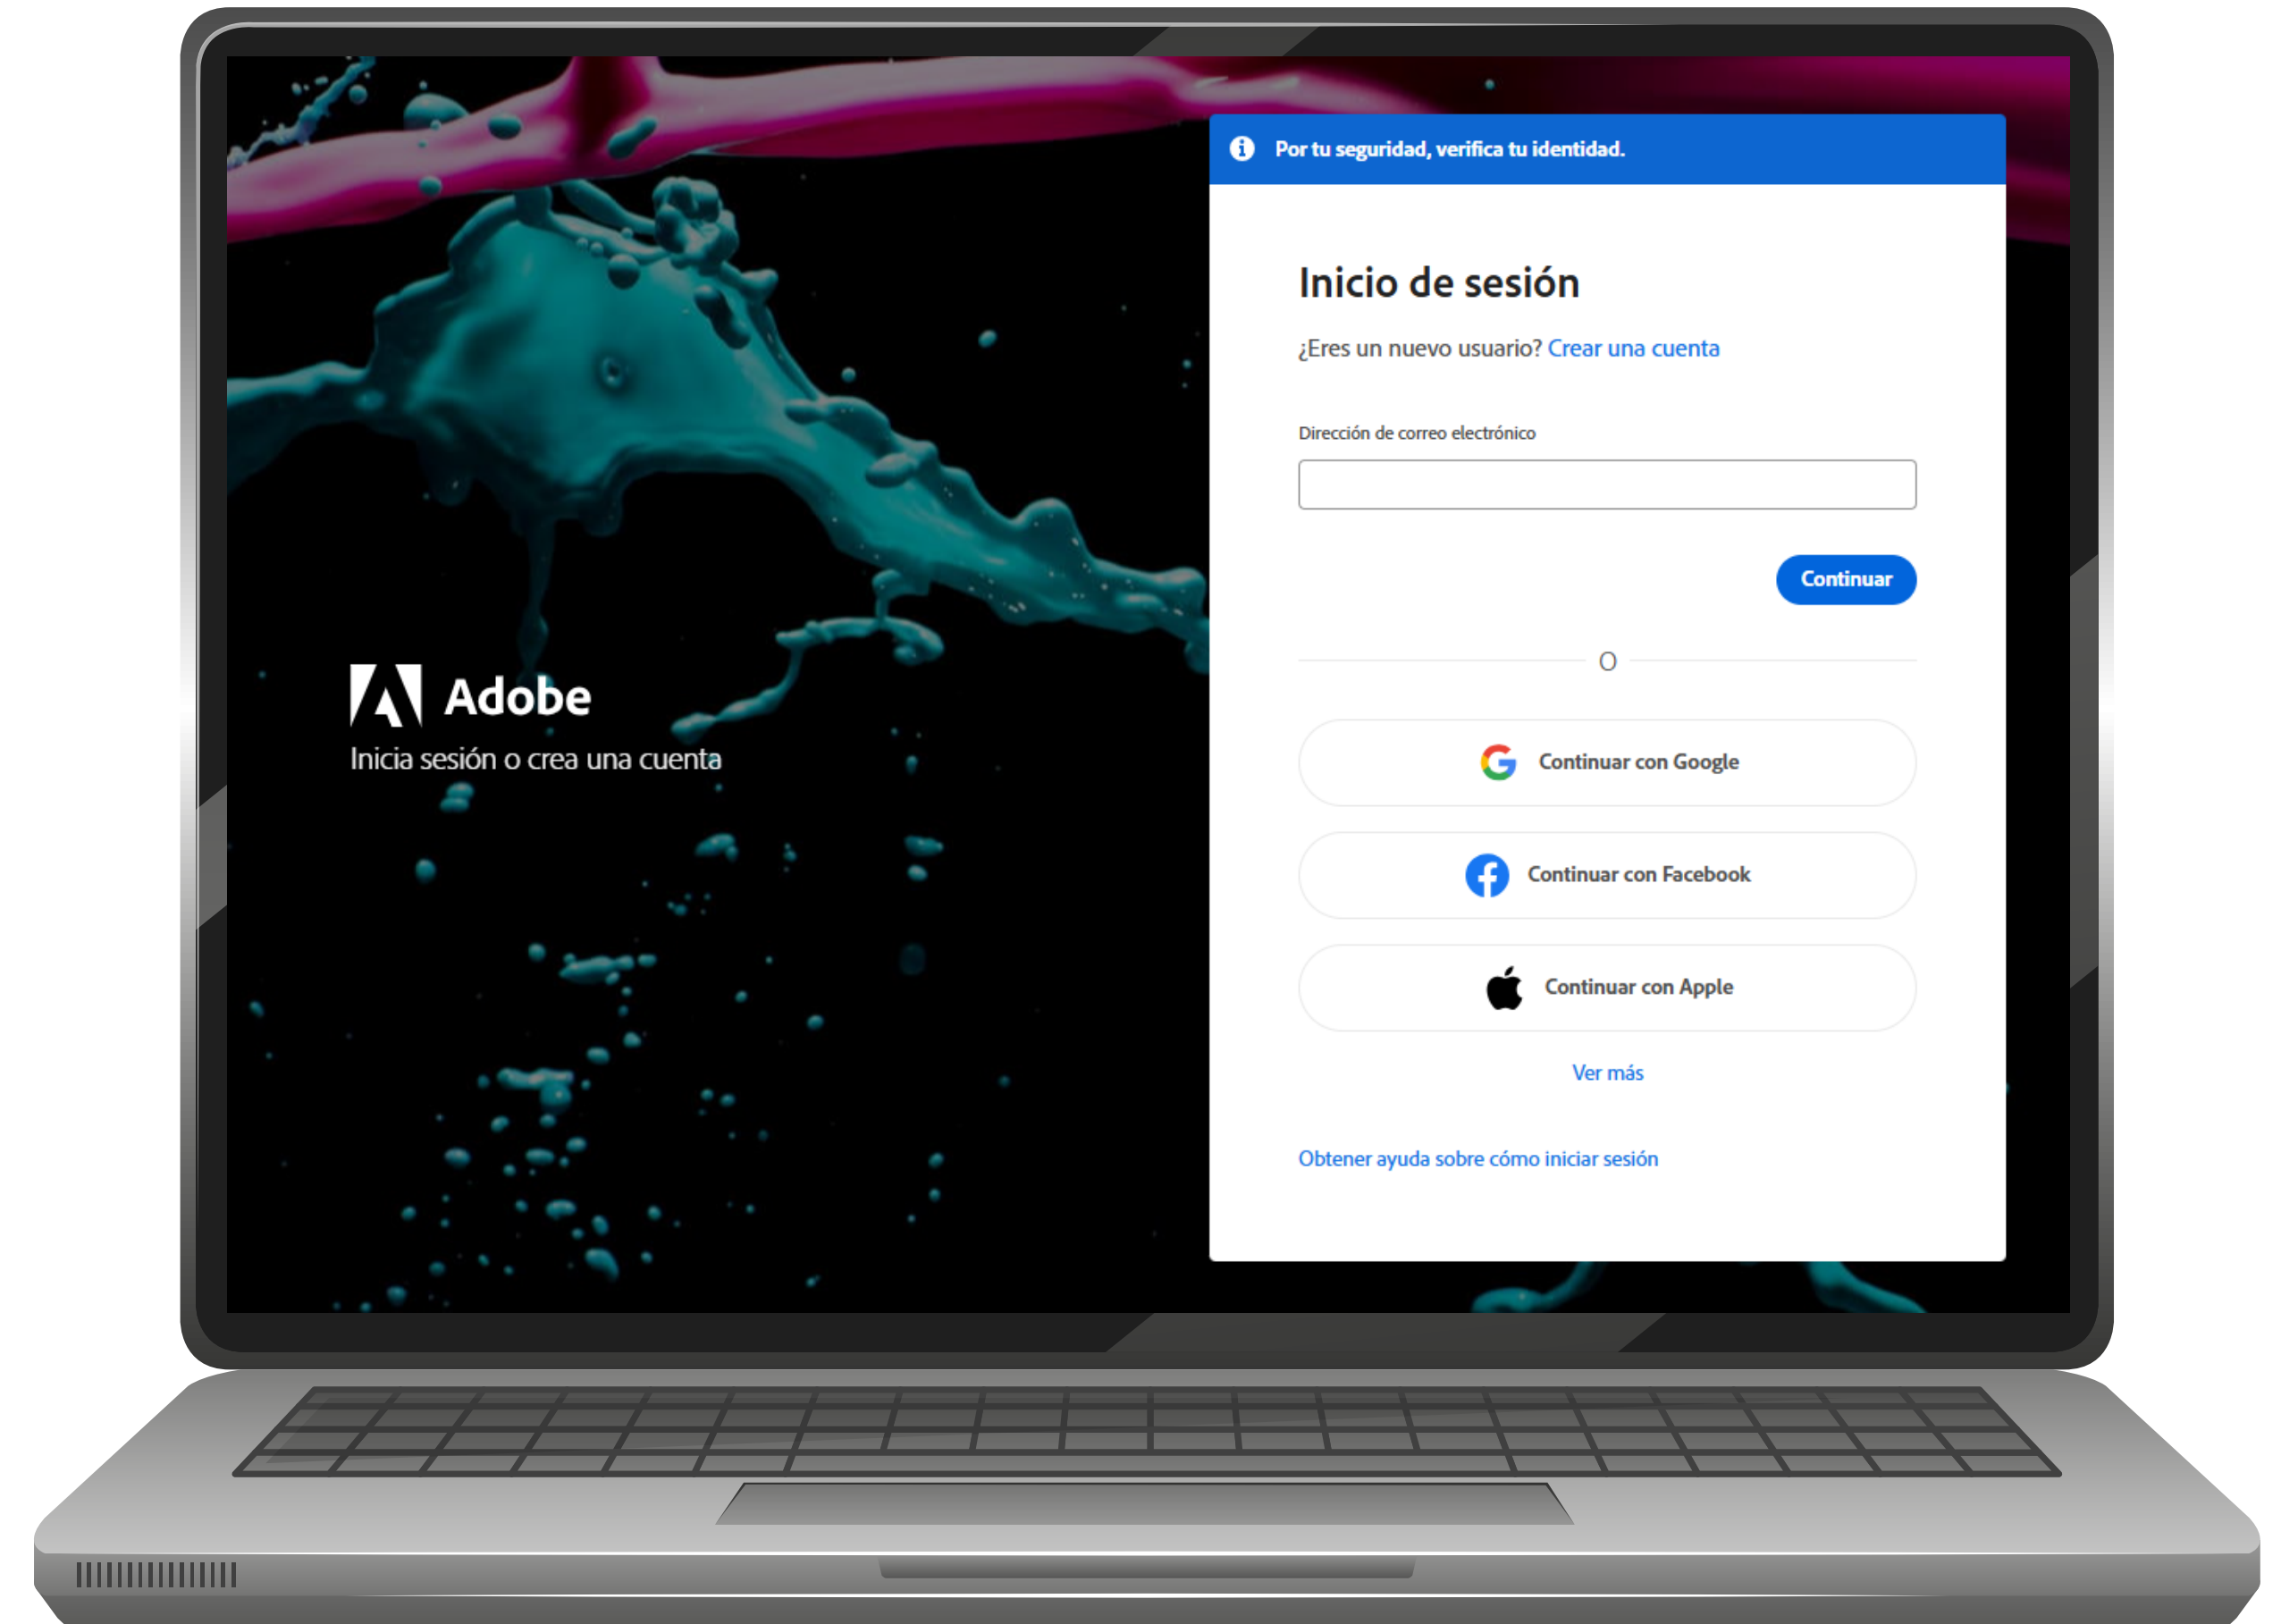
Adobe
Inicia sesión o crea una cuenta

Por tu seguridad, verifica tu identidad.

Inicio de sesión

¿Eres un nuevo usuario? Crear una cuenta

Dirección de correo electrónico

Continuar

O

Continuar con Google

Continuar con Facebook

Continuar con Apple

Ver más

Obtener ayuda sobre cómo iniciar sesión